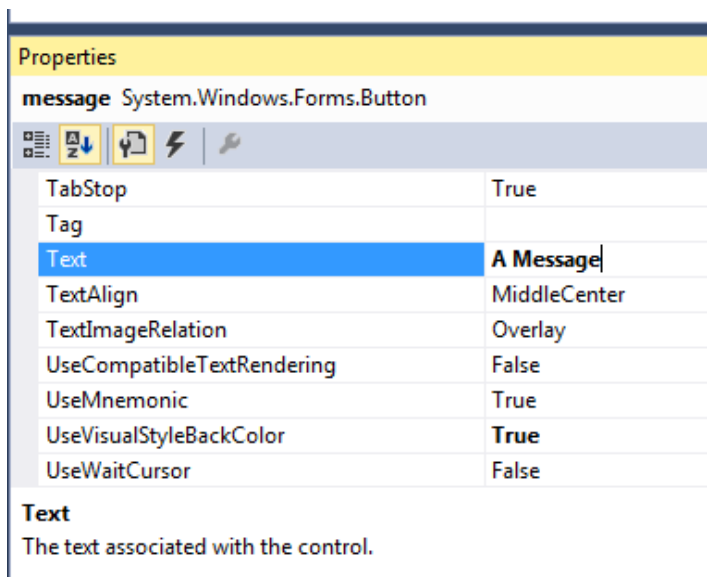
Properties

**message** System.Windows.Forms.Button

| | |
|---|---|
| TabStop | True |
| Tag | |
| Text | **A Message** |
| TextAlign | MiddleCenter |
| TextImageRelation | Overlay |
| UseCompatibleTextRendering | False |
| UseMnemonic | True |
| UseVisualStyleBackColor | **True** |
| UseWaitCursor | False |

**Text**
The text associated with the control.